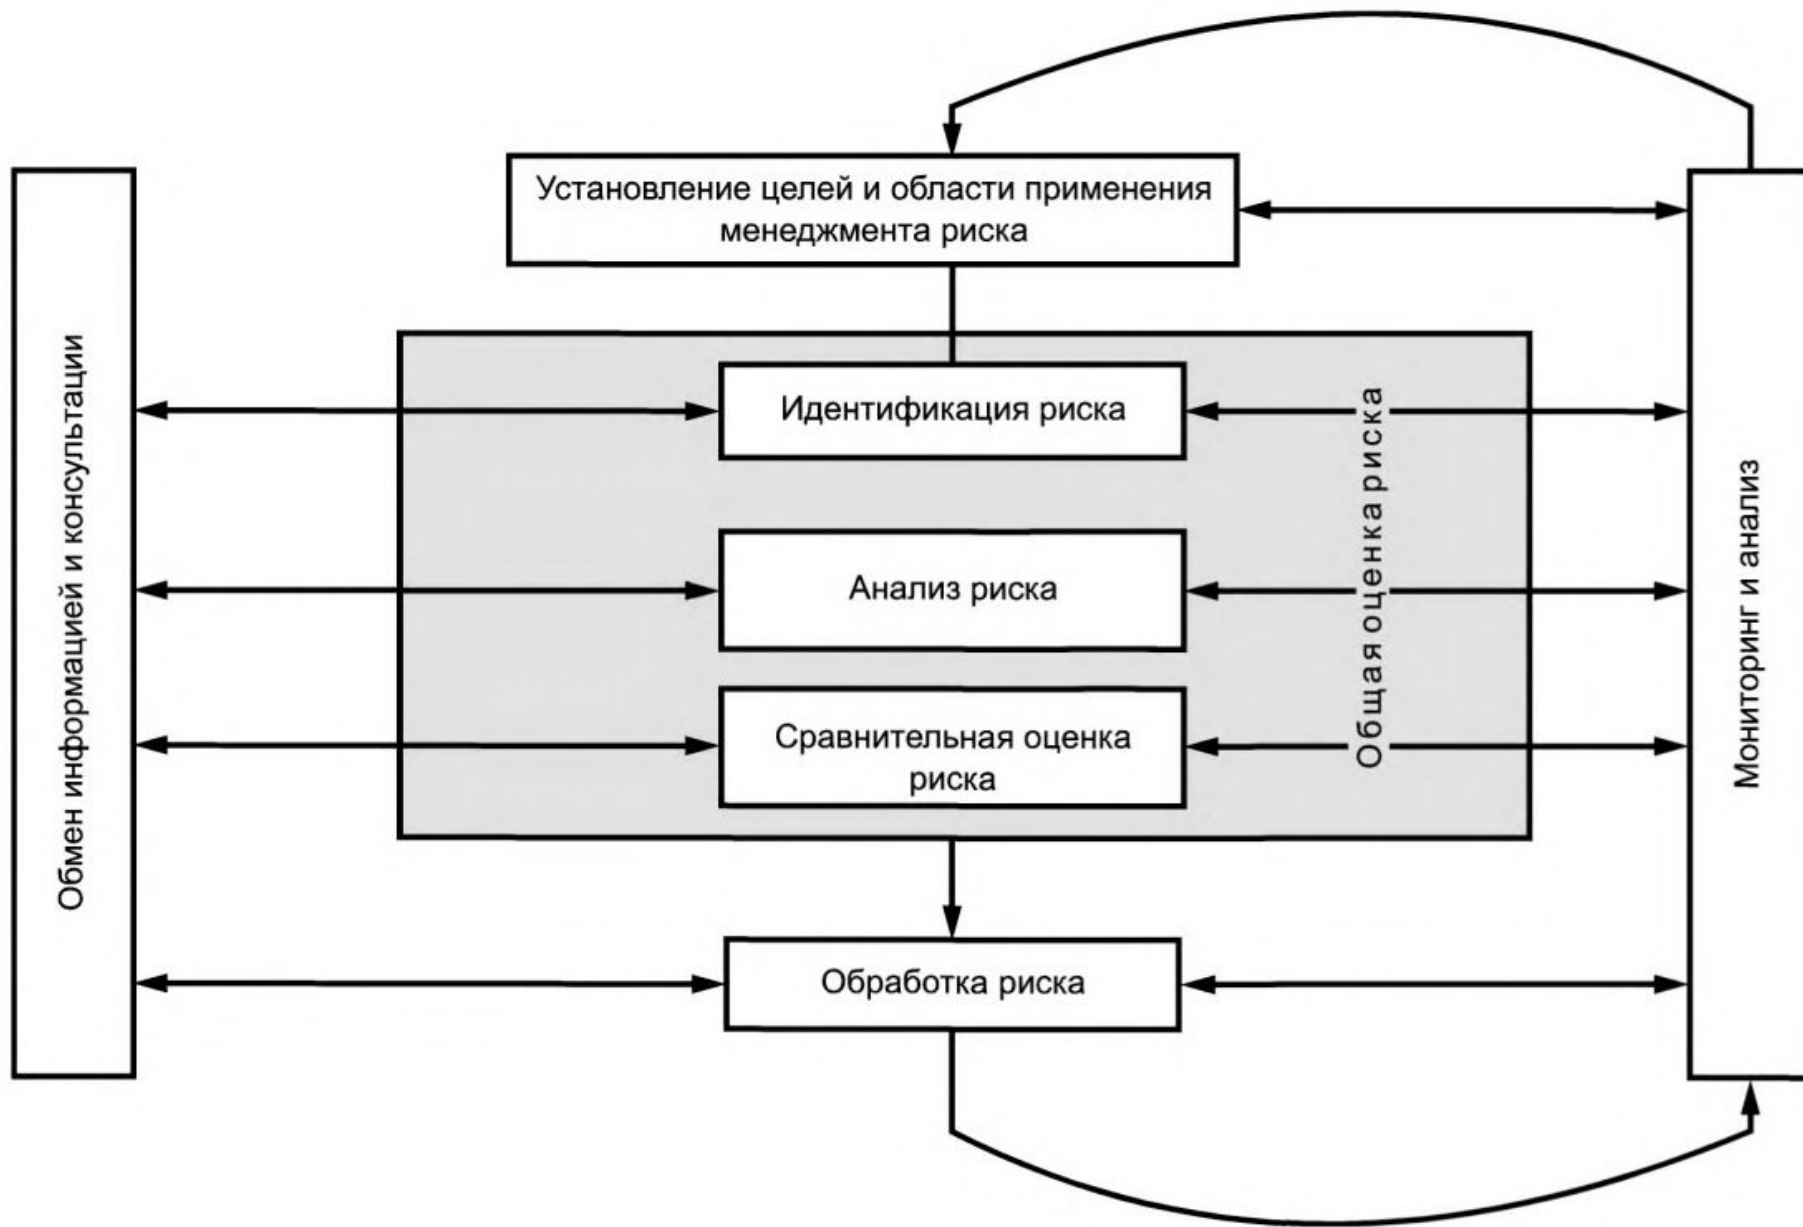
Установление целей и области применения менеджмента риска

Обмен информацией и консультации

Идентификация риска

Анализ риска

Сравнительная оценка риска

Общая оценка риска

Мониторинг и анализ

Обработка риска